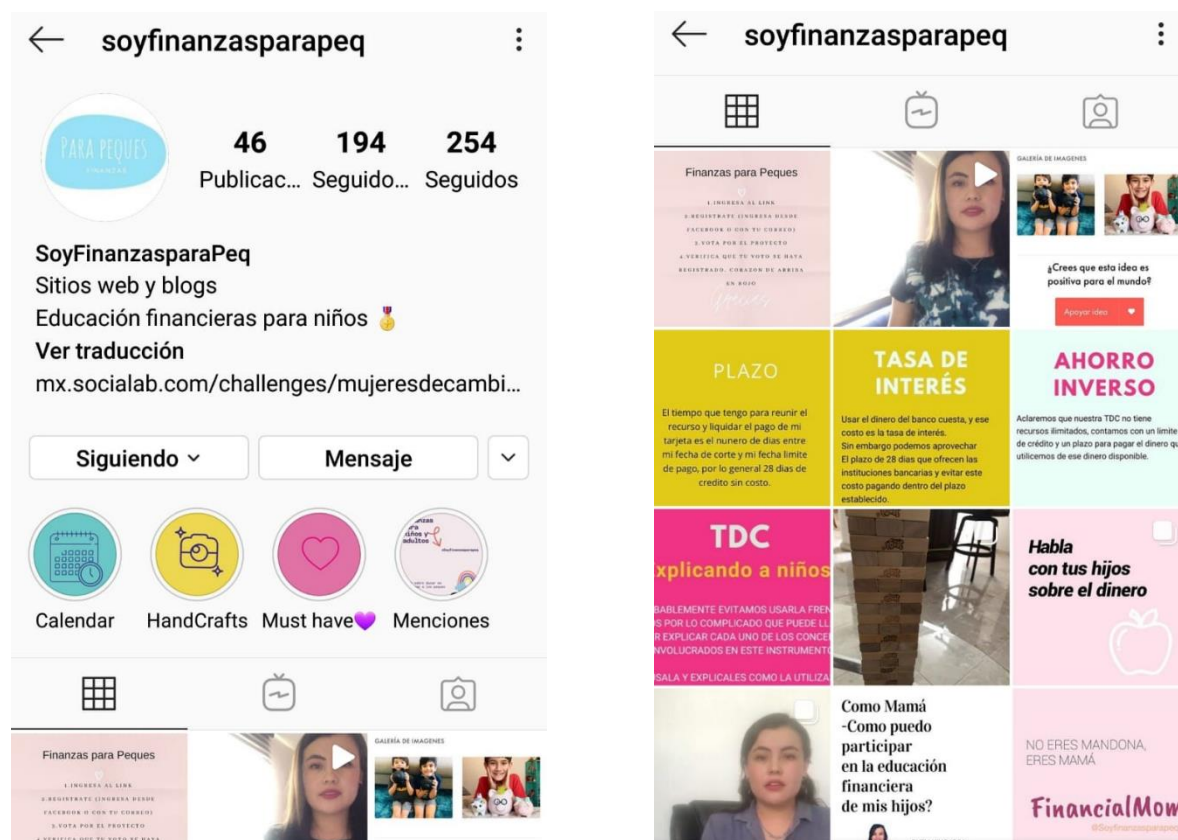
soyfinanzasparapeq

PARA PEQUES FINANZAS

46 Publicac...
194 Seguido...
254 Seguidos

SoyFinanzasparaPeq
Sitios web y blogs
Educación financieras para niños
Ver traducción
mx.socialab.com/challenges/mujeresdecambi...

Siguiendo
Mensaje

Calendar
HandCrafts
Must have
Menciones

Finanzas para Peques
1.INGRESA AL LINK
2.REGISTRATE (INGRESA DESDE FACEBOOK O CON TU CORREO)
3.VOTA POR EL PROYECTO
4.VERIFICA QUE TU VOTO SE HAYA REGISTRADO. CORAZON DE ARRIBA EN ROJO

GALERÍA DE IMAGENES

soyfinanzasparapeq

Finanzas para Peques
1.INGRESA AL LINK
2.REGISTRATE (INGRESA DESDE FACEBOOK O CON TU CORREO)
3.VOTA POR EL PROYECTO
4.VERIFICA QUE TU VOTO SE HAYA REGISTRADO. CORAZON DE ARRIBA EN ROJO
Votes

GALERÍA DE IMAGENES
¿Crees que esta idea es positiva para el mundo?
Apoyar idea

PLAZO
El tiempo que tengo para reunir el recurso y liquidar el pago de mi tarjeta es el numero de dias entre mi fecha de corte y mi fecha limite de pago, por lo general 28 dias de credito sin costo.

TASA DE INTERÉS
Usar el dinero del banco cuesta, y ese costo es la tasa de interés.
Sin embargo podemos aprovechar El plazo de 28 dias que ofrecen las instituciones bancarias y evitar este costo pagando dentro del plazo establecido.

AHORRO INVERSO
Aclaremos que nuestra TDC no tiene recursos ilimitados, contamos con un limite de crédito y un plazo para pagar el dinero qu utilicemos de ese dinero disponible.

TDC
xplicando a niños
BABLEMENTE EVITAMOS USARLA FREN S POR LO COMPLICADO QUE PUEDE LL R EXPLICAR CADA UNO DE LOS CONCE NVOLUCRADOS EN ESTE INSTRUMENT
SALA Y EXPLICALES COMO LA UTILIZ

Habla con tus hijos sobre el dinero

Como Mamá -Como puedo participar en la educación financiera de mis hijos?

NO ERES MANDONA, ERES MAMÁ
FinancialMom